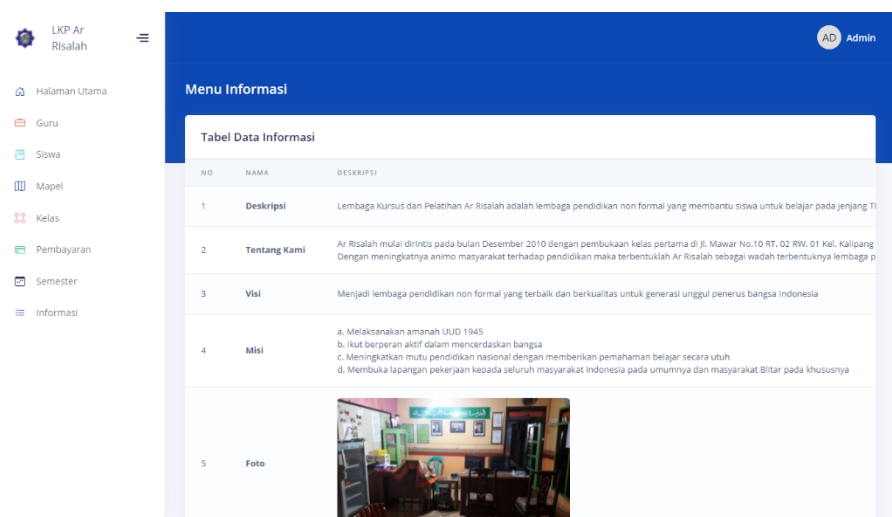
LKP Ar Risalah

Halaman Utama
Guru
Siswa
Mapel
Kelas
Pembayaran
Semester
Informasi

AD Admin

Menu Informasi

Tabel Data Informasi

| NO | NAMA | DESKRIPSI |
|---|---|---|
| 1 | Deskripsi | Lembaga Kursus dan Pelatihan Ar Risalah adalah lembaga pendidikan non formal yang membantu siswa untuk belajar pada jenjang T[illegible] |
| 2 | Tentang Kami | Ar Risalah mulai dirintis pada bulan Desember 2010 dengan pembukaan kelas pertama di Jl. Mawar No.10 RT. 02 RW. 01 Kel. Kalipang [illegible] Dengan meningkatnya animo masyarakat terhadap pendidikan maka terbentuklah Ar Risalah sebagai wadah terbentuknya lembaga p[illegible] |
| 3 | Visi | Menjadi lembaga pendidikan non formal yang terbaik dan berkualitas untuk generasi unggul penerus bangsa Indonesia |
| 4 | Misi | a. Melaksanakan amanah UUD 1945<br>b. Ikut berperan aktif dalam mencerdaskan bangsa<br>c. Meningkatkan mutu pendidikan nasional dengan memberikan pemahaman belajar secara utuh<br>d. Membuka lapangan pekerjaan kepada seluruh masyarakat Indonesia pada umumnya dan masyarakat Blitar pada khususnya |
| 5 | Foto | |